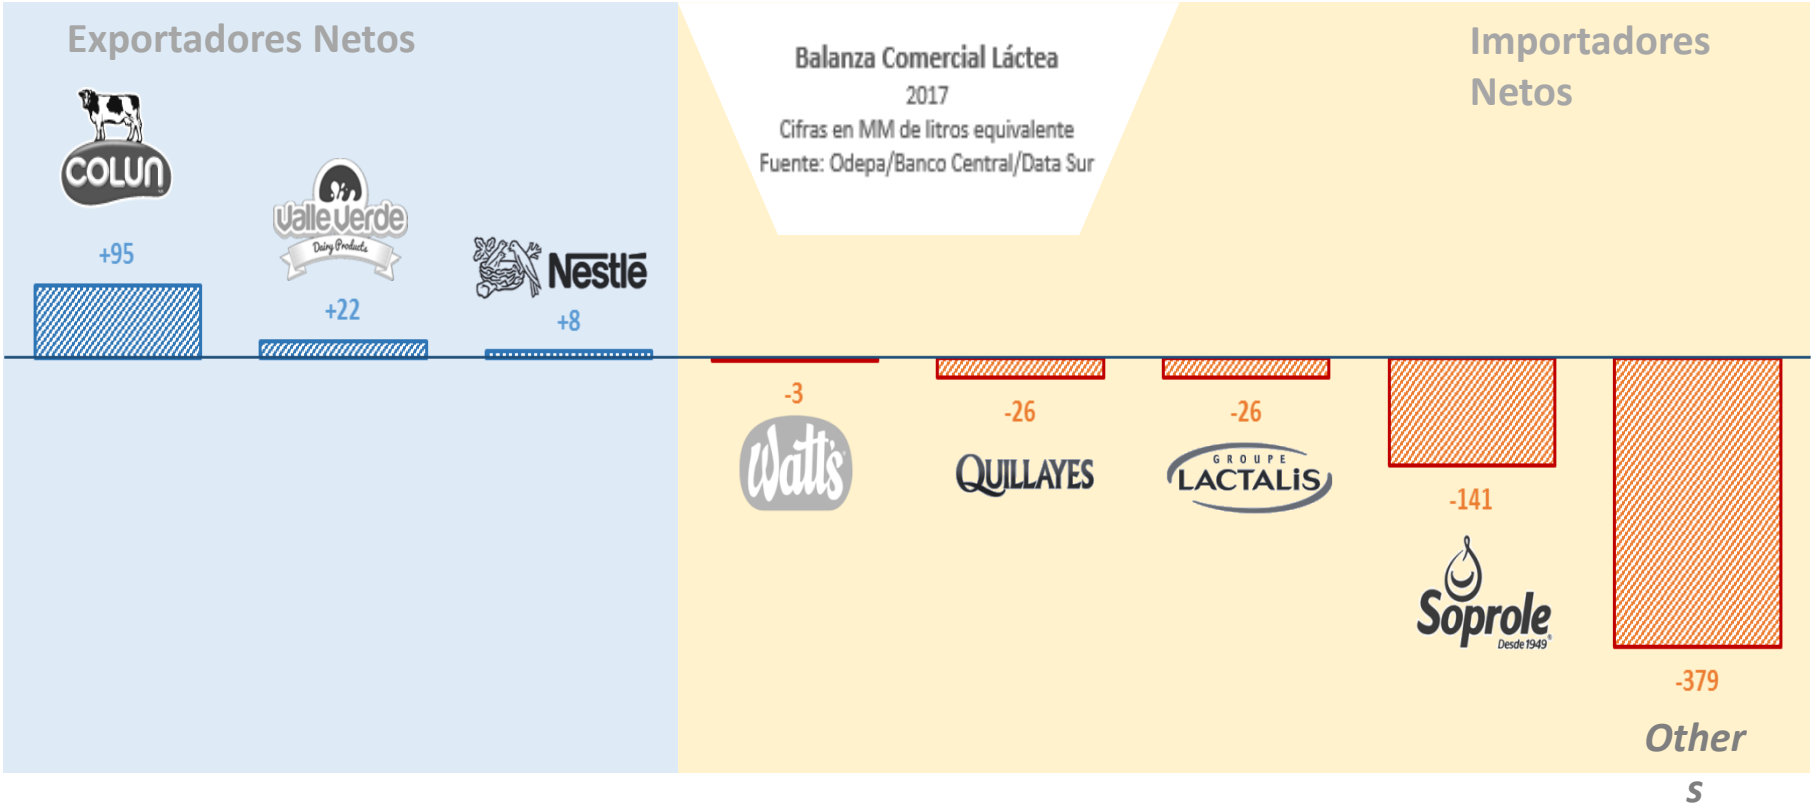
Exportadores Netos

Balanza Comercial Láctea
2017
Cifras en MM de litros equivalente
Fuente: Odepa/Banco Central/Data Sur

Importadores Netos

COLUN
+95

Valle Verde
Dairy Products
+22

Nestlé
+8

-3
Watt's

-26
QUILLAYES

-26
GROUPE LACTALIS

-141
Soprole
Desde 1949

-379
Other
s